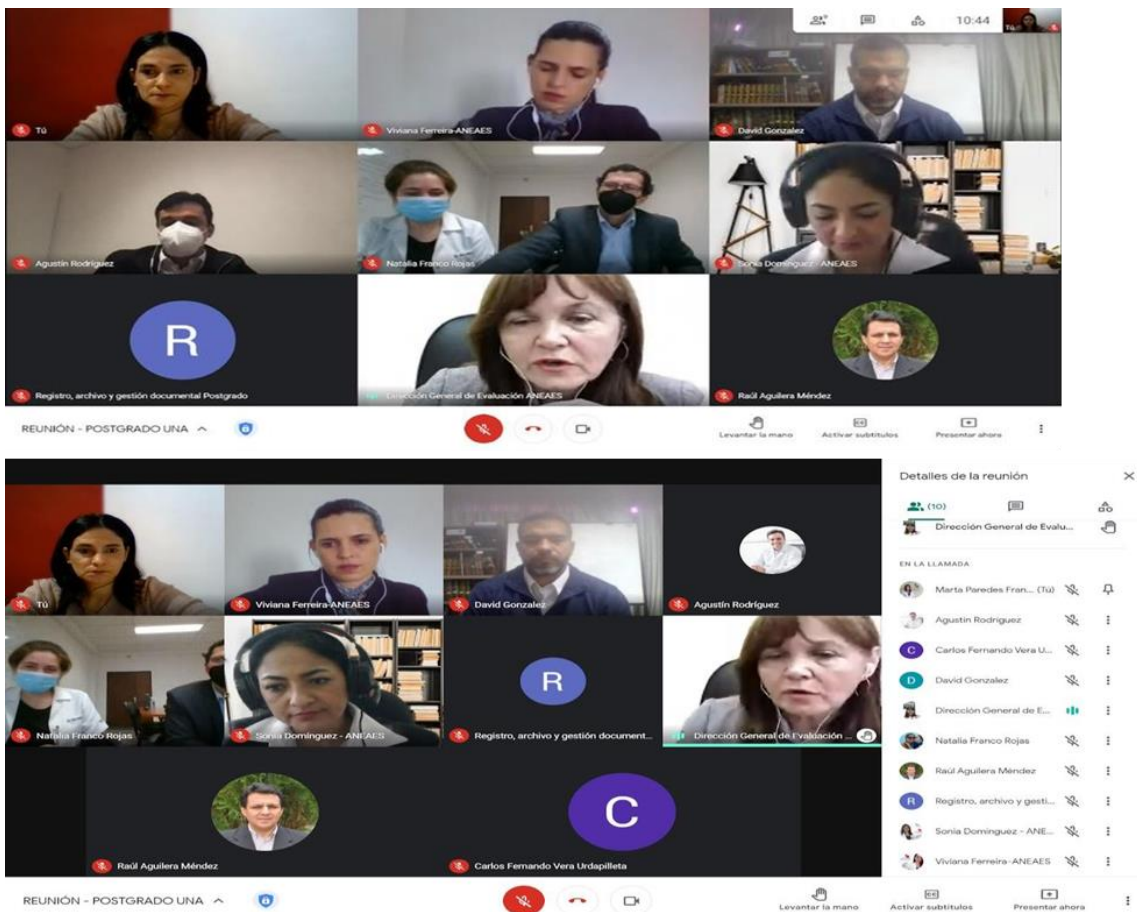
10:44

Tú
Viviana Ferreira-ANEAES
David Gonzalez
Agustín Rodríguez
Natalia Franco Rojas
Sonia Domínguez - ANEAES
R
Registro, archivo y gestión documental Postgrado
Dirección General de Evaluación ANEAES
Raúl Aguilera Méndez

REUNIÓN - POSTGRADO UNA
Levantar la mano
Activar subtítulos
Presentar ahora

Tú
Viviana Ferreira-ANEAES
David Gonzalez
Agustín Rodríguez
Natalia Franco Rojas
Sonia Domínguez - ANEAES
R
Registro, archivo y gestión document...
Dirección General de Evaluación ...
Raúl Aguilera Méndez
C
Carlos Fernando Vera Urdapilleta

Detalles de la reunión
(10)
Dirección General de Evalu...
EN LA LLAMADA
Marta Paredes Fran... (Tú)
Agustín Rodríguez
C Carlos Fernando Vera U...
D David Gonzalez
Dirección General de E...
Natalia Franco Rojas
Raúl Aguilera Méndez
R Registro, archivo y gesti...
Sonia Domínguez - ANE...
Viviana Ferreira-ANEAES

REUNIÓN - POSTGRADO UNA
Levantar la mano
Activar subtítulos
Presentar ahora